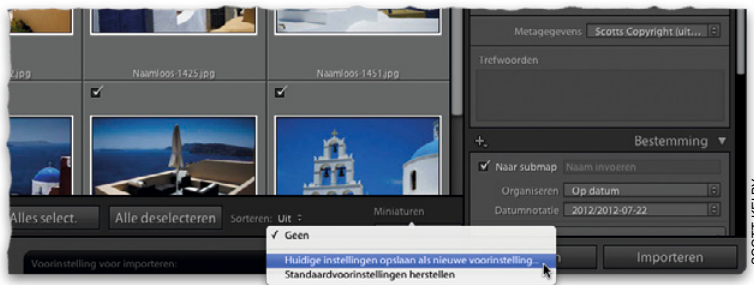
.jpg

Naamloos-1425.jpg

Naamloos-1451.jpg

Metagegevens Scotts Copyright (uit...

Trefwoorden

+.

Bestemming ▼

Naar submap Naam invoeren

Organiseren Op datum

Datumnotatie 2012/2012-07-22

Alles select.

Alle deselecteren

Sorteren: Uit

Miniaturen

✓ Geen

Huidige instellingen opslaan als nieuwe voorinstelling...

Standaardvoorinstellingen herstellen

Voorinstelling voor importeren:

Importeren

SCOTT KELBY